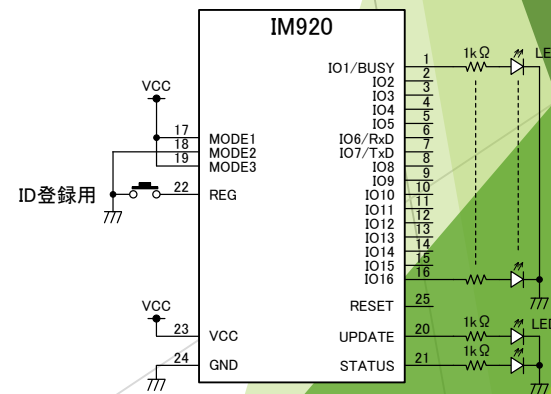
IM920

VCC

17 MODE1
18 MODE2
19 MODE3

ID登録用

22 REG

VCC

23 VCC

24 GND

IO1/BUSY 1
IO2 2
IO3 3
IO4 4
IO5 5
IO6/RxD 6
IO7/TxD 7
IO8 8
IO9 9
IO10 10
IO11 11
IO12 12
IO13 13
IO14 14
IO15 15
IO16 16

RESET 25
UPDATE 20
STATUS 21

1kΩ
LE
1kΩ
LE
1kΩ